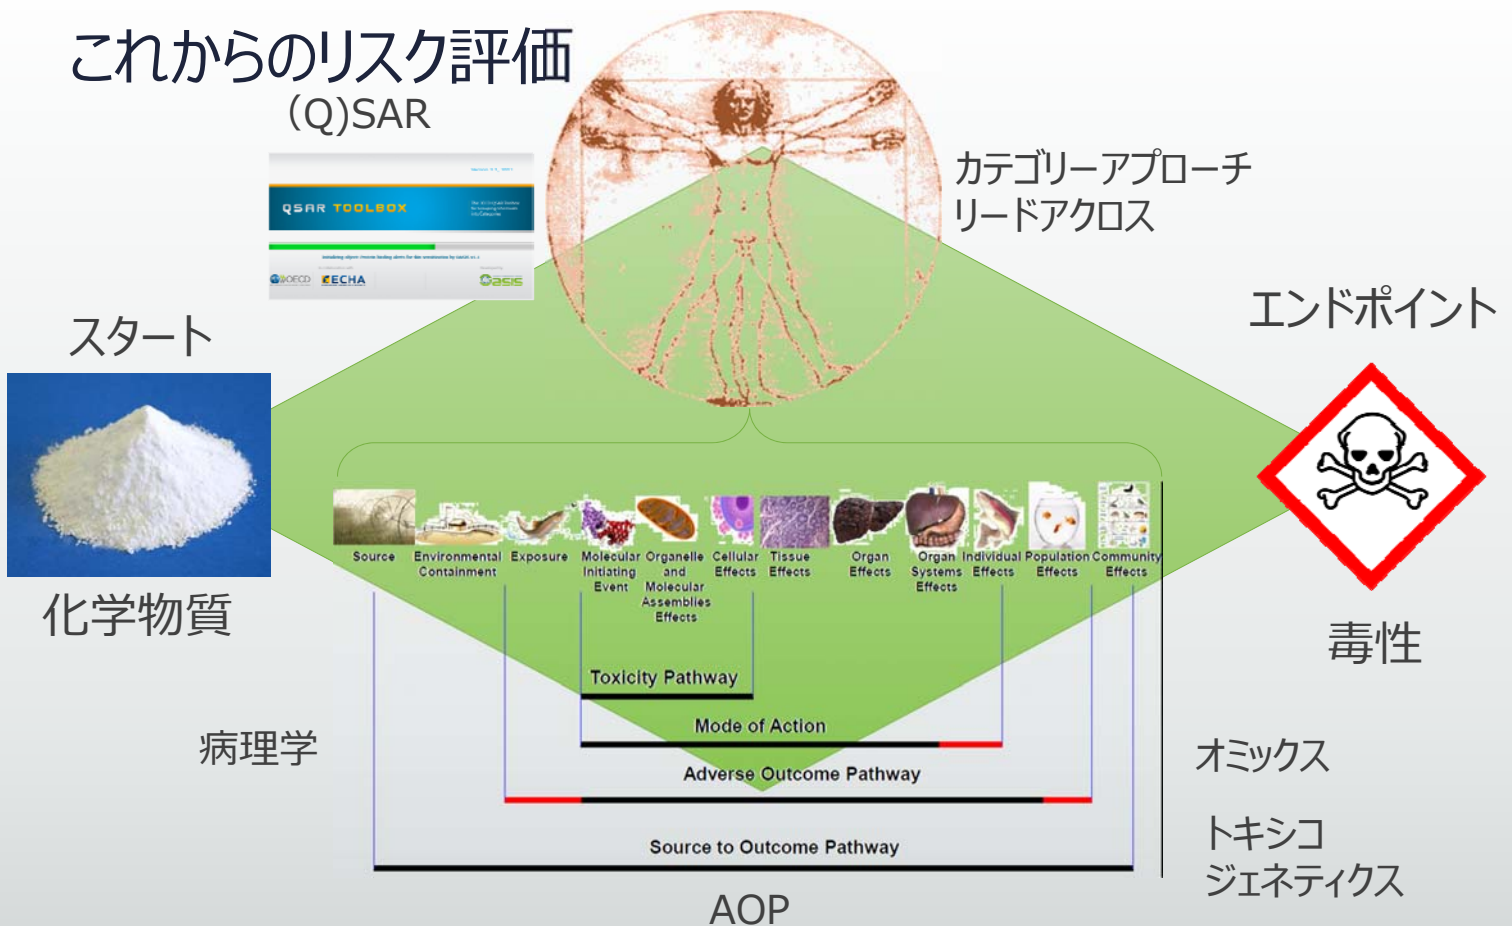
これからのリスク評価

(Q)SAR

QSAR TOOLBOX

OECD ECHA Oasis

カテゴリーアプローチ
リードアクロス

スタート

エンドポイント

化学物質

毒性

Source
Environmental Containment
Exposure
Molecular Initiating Event
Organelle and Molecular Assemblies Effects
Cellular Effects
Tissue Effects
Organ Effects
Organ Systems Effects
Individual Effects
Population Effects
Community Effects

Toxicity Pathway

Mode of Action

Adverse Outcome Pathway

Source to Outcome Pathway

病理学

オミックス

トキシコ
ジェネティクス

AOP